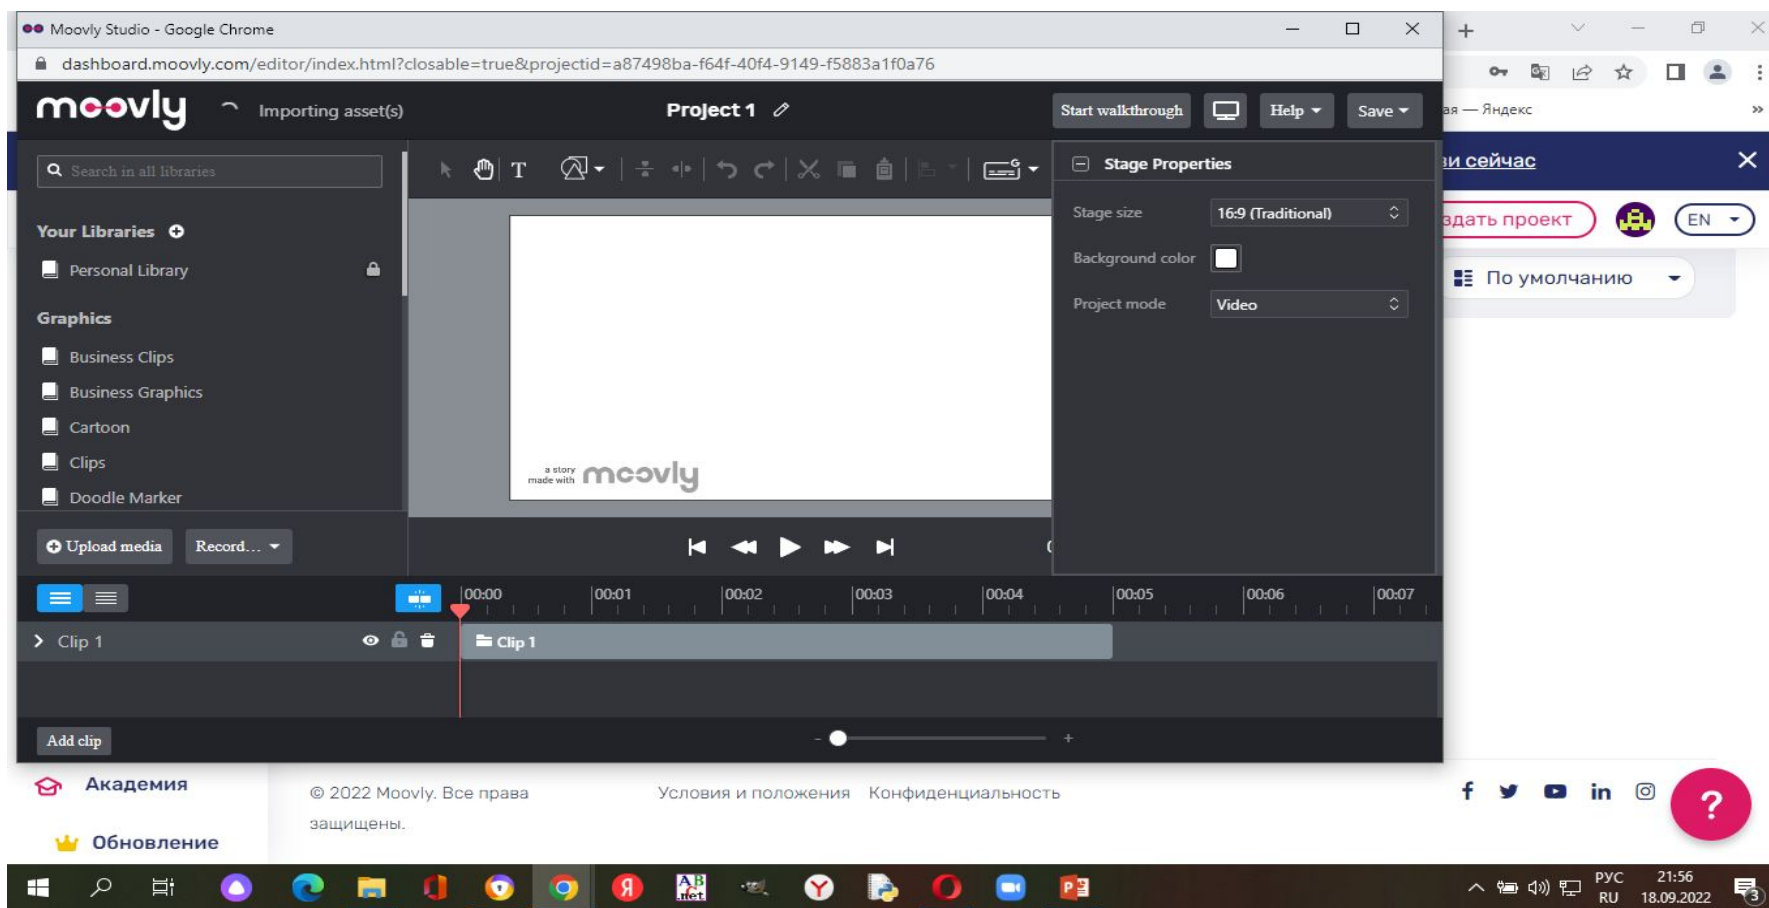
Moovly Studio - Google Chrome
dashboard.moovly.com/editor/index.html?closable=true&projectid=a87498ba-f64f-40f4-9149-f5883a1f0a76

moovly Importing asset(s) Project 1 Start walkthrough Help Save

ая — Яндекс
ви сейчас
здать проект EN
По умолчанию

Search in all libraries

Your Libraries
Personal Library

Graphics
Business Clips
Business Graphics
Cartoon
Clips
Doodle Marker

Upload media Record...

T

Stage Properties
Stage size 16:9 (Traditional)
Background color
Project mode Video

a story made with moovly

00:00 00:01 00:02 00:03 00:04 00:05 00:06 00:07

Clip 1
Clip 1

Add clip

Академия
Обновление

© 2022 Moovly. Все права защищены.
Условия и положения Конфиденциальность

?

РУС RU 21:56 18.09.2022